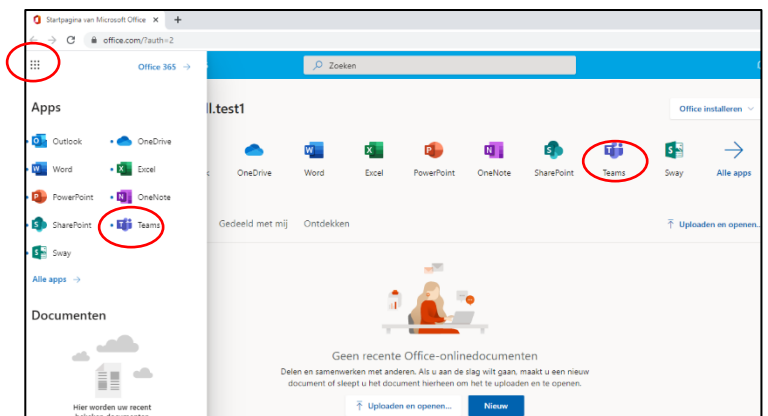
Startpagina van Microsoft Office ×
+
office.com/?auth=2
Office 365 →
Zoeken
Apps
Outlook
OneDrive
Word
Excel
PowerPoint
OneNote
SharePoint
Teams
Sway
Alle apps →
Documenten
Hier worden uw recent
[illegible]
ll.test1
Office installeren
OneDrive
Word
Excel
PowerPoint
OneNote
SharePoint
Teams
Sway
Alle apps
Gedeeld met mij
Ontdekken
Uploaden en openen...
Geen recente Office-onlinedocumenten
Delen en samenwerken met anderen. Als u aan de slag wilt gaan, maakt u een nieuw document of sleept u het document hierheen om het te uploaden en te openen.
Uploaden en openen...
Nieuw